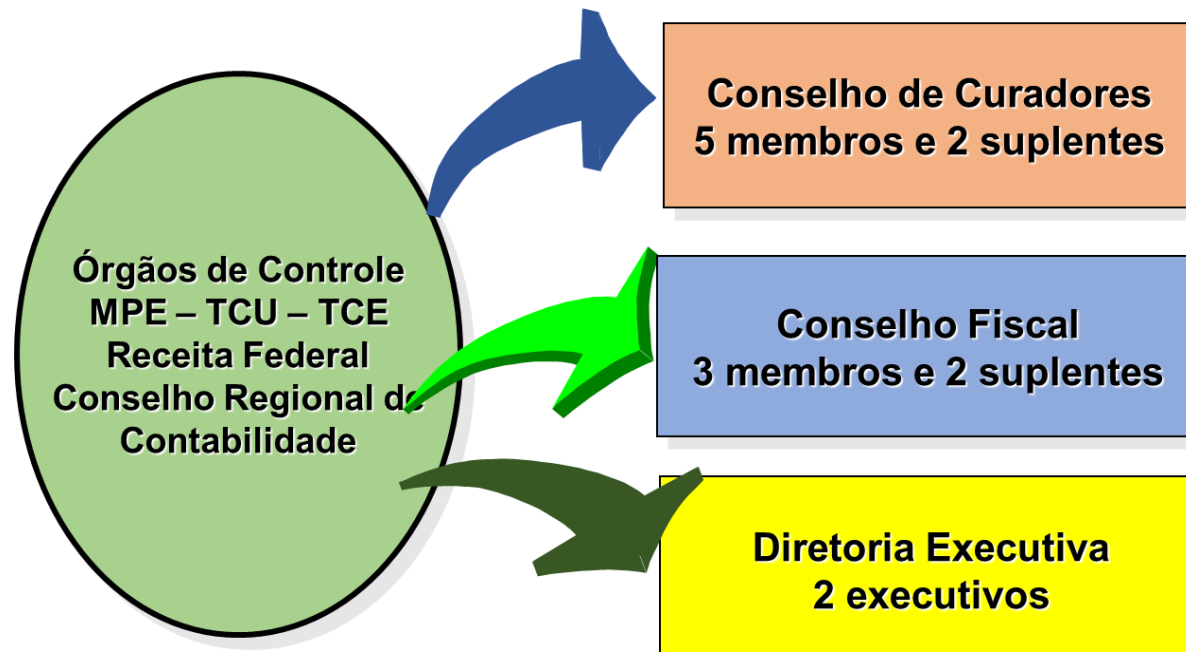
Órgãos de Controle
MPE – TCU – TCE
Receita Federal
Conselho Regional de
Contabilidade

Conselho de Curadores
5 membros e 2 suplentes

Conselho Fiscal
3 membros e 2 suplentes

Diretoria Executiva
2 executivos